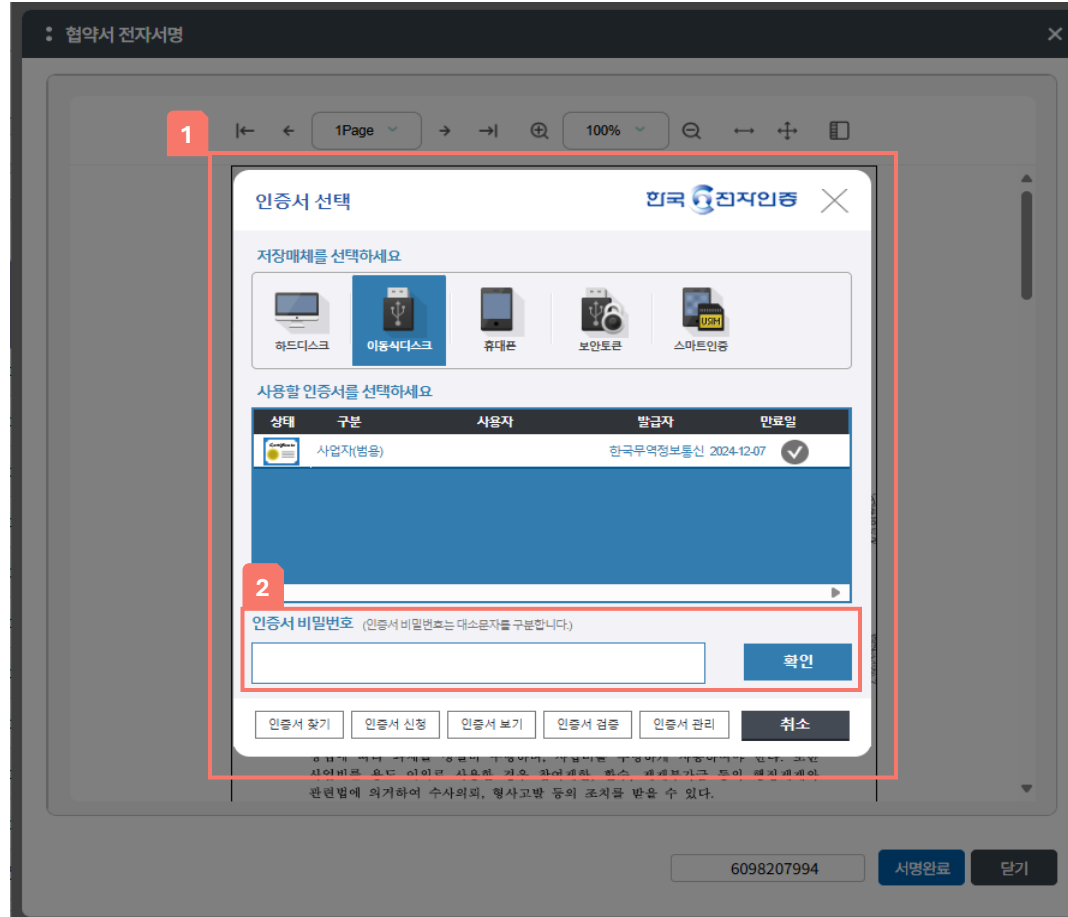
협약서 전자서명

1Page
100%

1

인증서 선택
한국 전자인증

저장매체를 선택하세요

하드디스크
이동식디스크
휴대폰
보안토큰
스마트인증

사용할 인증서를 선택하세요

| 상태 | 구분 | 사용자 | 발급자 | 만료일 |
|---|---|---|---|---|
| | 사업자(범용) | | 한국무역정보통신 | 2024-12-07 |

2

인증서 비밀번호 (인증서 비밀번호는 대소문자를 구분합니다.)

확인

인증서 찾기
인증서 신청
인증서 보기
인증서 검증
인증서 관리
취소

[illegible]
관련법에 의거하여 수사의뢰, 형사고발 등의 조치를 받을 수 있다.

6098207994
서명완료
닫기